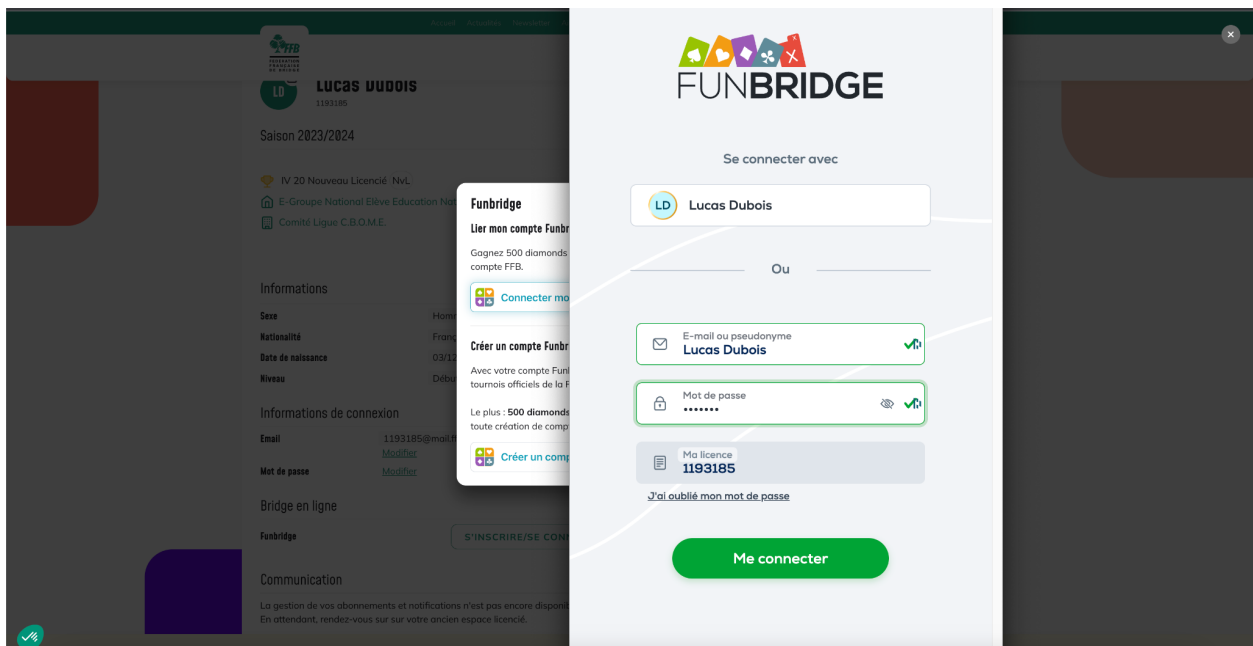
Accueil Activités Newsletter

FFB FÉDÉRATION FRANÇAISE DE BRIDGE

LD Lucas Dubois
1193185

Saison 2023/2024

IV 20 Nouveau Licencié NvL
E-Groupe National Élève Education Nat
Comité Ligue C.B.O.M.E.

Informations

Sexe Hom
Nationalité Fran
Date de naissance 03/12
Niveau Débu

Informations de connexion

Email 1193185@mail.f
Modifier
Mot de passe Modifier

Bridge en ligne

Funbridge S'INSCRIRE/SE CON

Communication

La gestion de vos abonnements et notifications n'est pas encore disponi
En attendant, rendez-vous sur sur votre ancien espace licencié.

Funbridge
Lier mon compte Funbr
Gagnez 500 diamonds
compte FFB.
Connecter mo

Créer un compte Funbr
Avec votre compte Funl
tournois officiels de la F
Le plus : 500 diamonds
toute création de comp
Créer un comp

FUNBRIDGE

Se connecter avec

LD Lucas Dubois

Ou

E-mail ou pseudonyme
Lucas Dubois

Mot de passe
•••••••

Ma licence
1193185

J'ai oublié mon mot de passe

Me connecter